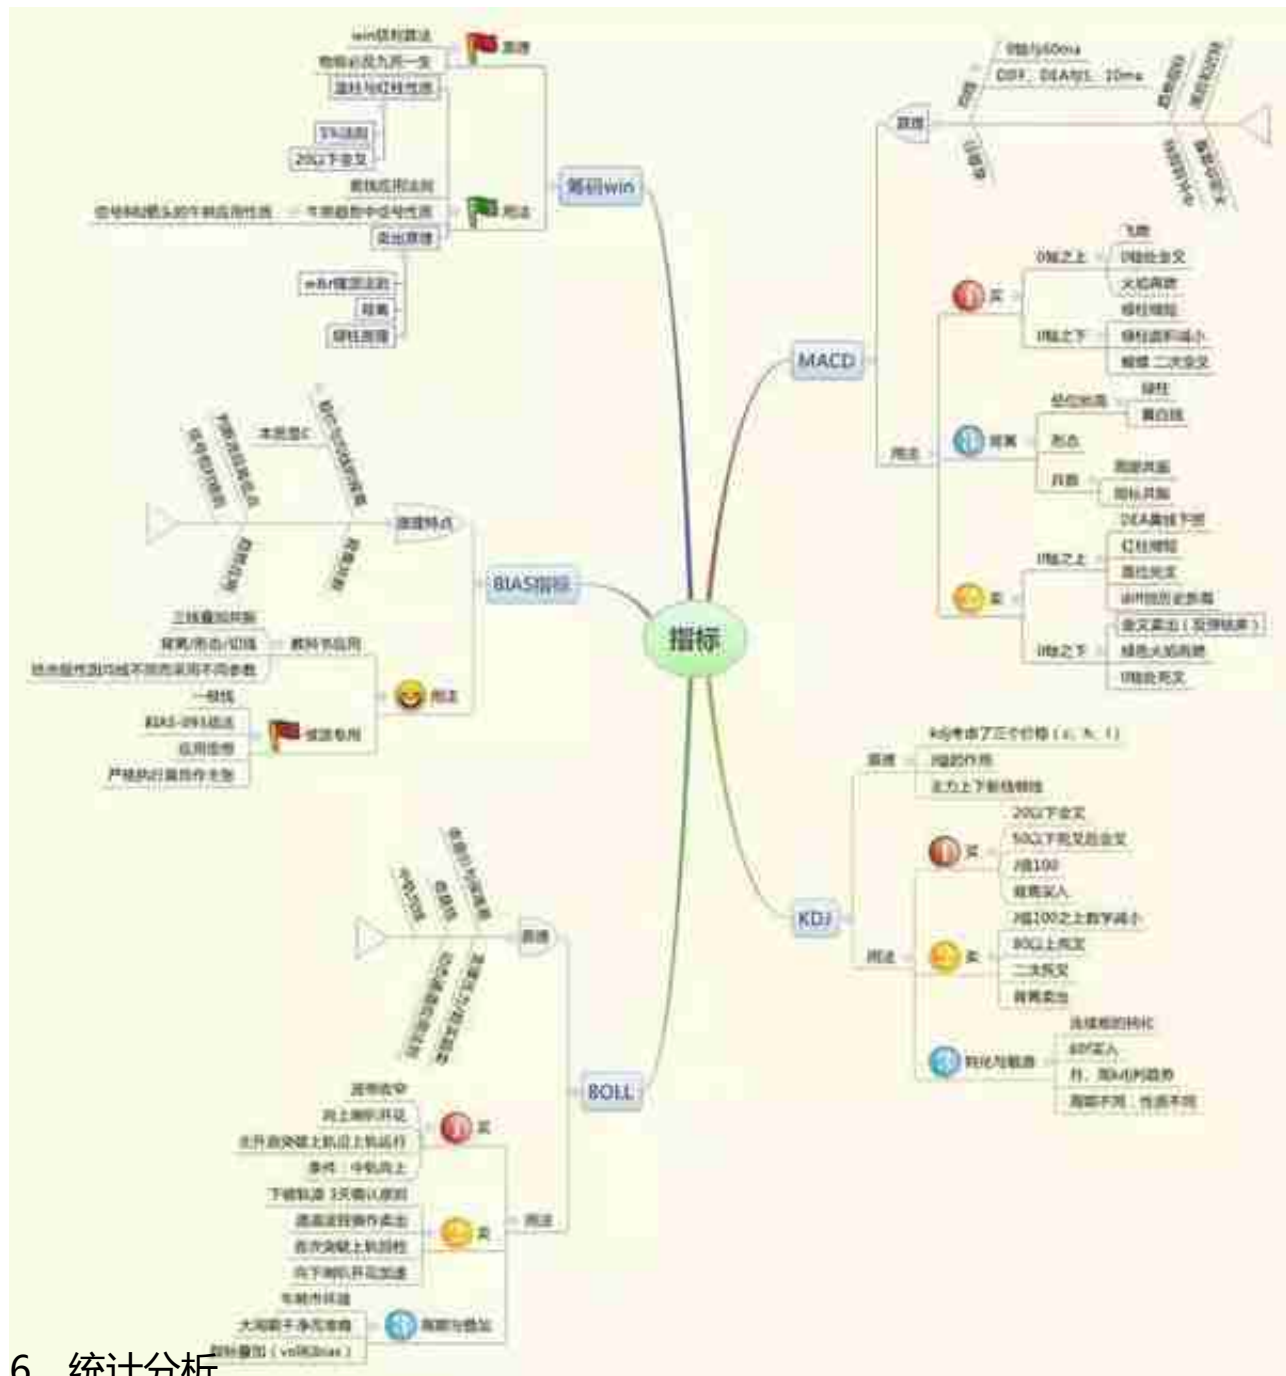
指标

筹码win

win筹码算法
原理
用法
温柔与红线性质
5%法则
20以下金叉
卖出原理
w&r撞顶法则
背离
绿柱直接

MACD

原理
0轴与60ma
DIFF、DEA与5、10ma
用法
买
0轴之上
飞跑
0轴处金叉
大幅高胜
0轴之下
绿柱缩短
绿柱面积减小
底背 二次金叉
背离
顶背
底背
卖
0轴之上
DEA高线下
红柱缩短
高位死叉
0轴之下
金叉卖出（反弹结束）
绿色大面积
0轴处死叉

BIAS指标

原理特点
本质是C
用法
三线叠加共振
背离/形态/切线
教科书应用
一般线
BIAS-093组合
应用指标
严格的运营操作生效

KDJ

原理
kdj考虑了三个价格（c、h、l）
J线的作用
主力上下影线特性
用法
买
20以下金叉
50以下死叉后金叉
J值100
背离买入
卖
J值100之上数字减小
80以上死叉
二次死叉
背离卖出
钝化与背离
连续多的钝化
80不买入
升、落k线判趋势
周期不同，性质不同

BOLL

原理
用法
买
底部收窄
向上喇叭开花
卖
中轨向上
下破轨道 3天确认原则
喇叭与叠加
大周期子弟无准备
周期叠加（vol和bias）

6、统计分析